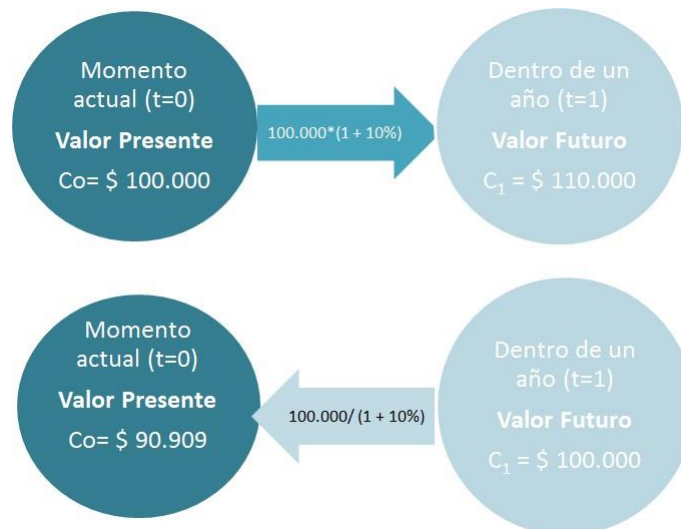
Momento actual (t=0)
Valor Presente
Co= $ 100.000

100.000*(1 + 10%)

Dentro de un año (t=1)
Valor Futuro
$C_1$ = $ 110.000

Momento actual (t=0)
Valor Presente
Co= $ 90.909

100.000/ (1 + 10%)

Dentro de un año (t=1)
Valor Futuro
$C_1$ = $ 100.000